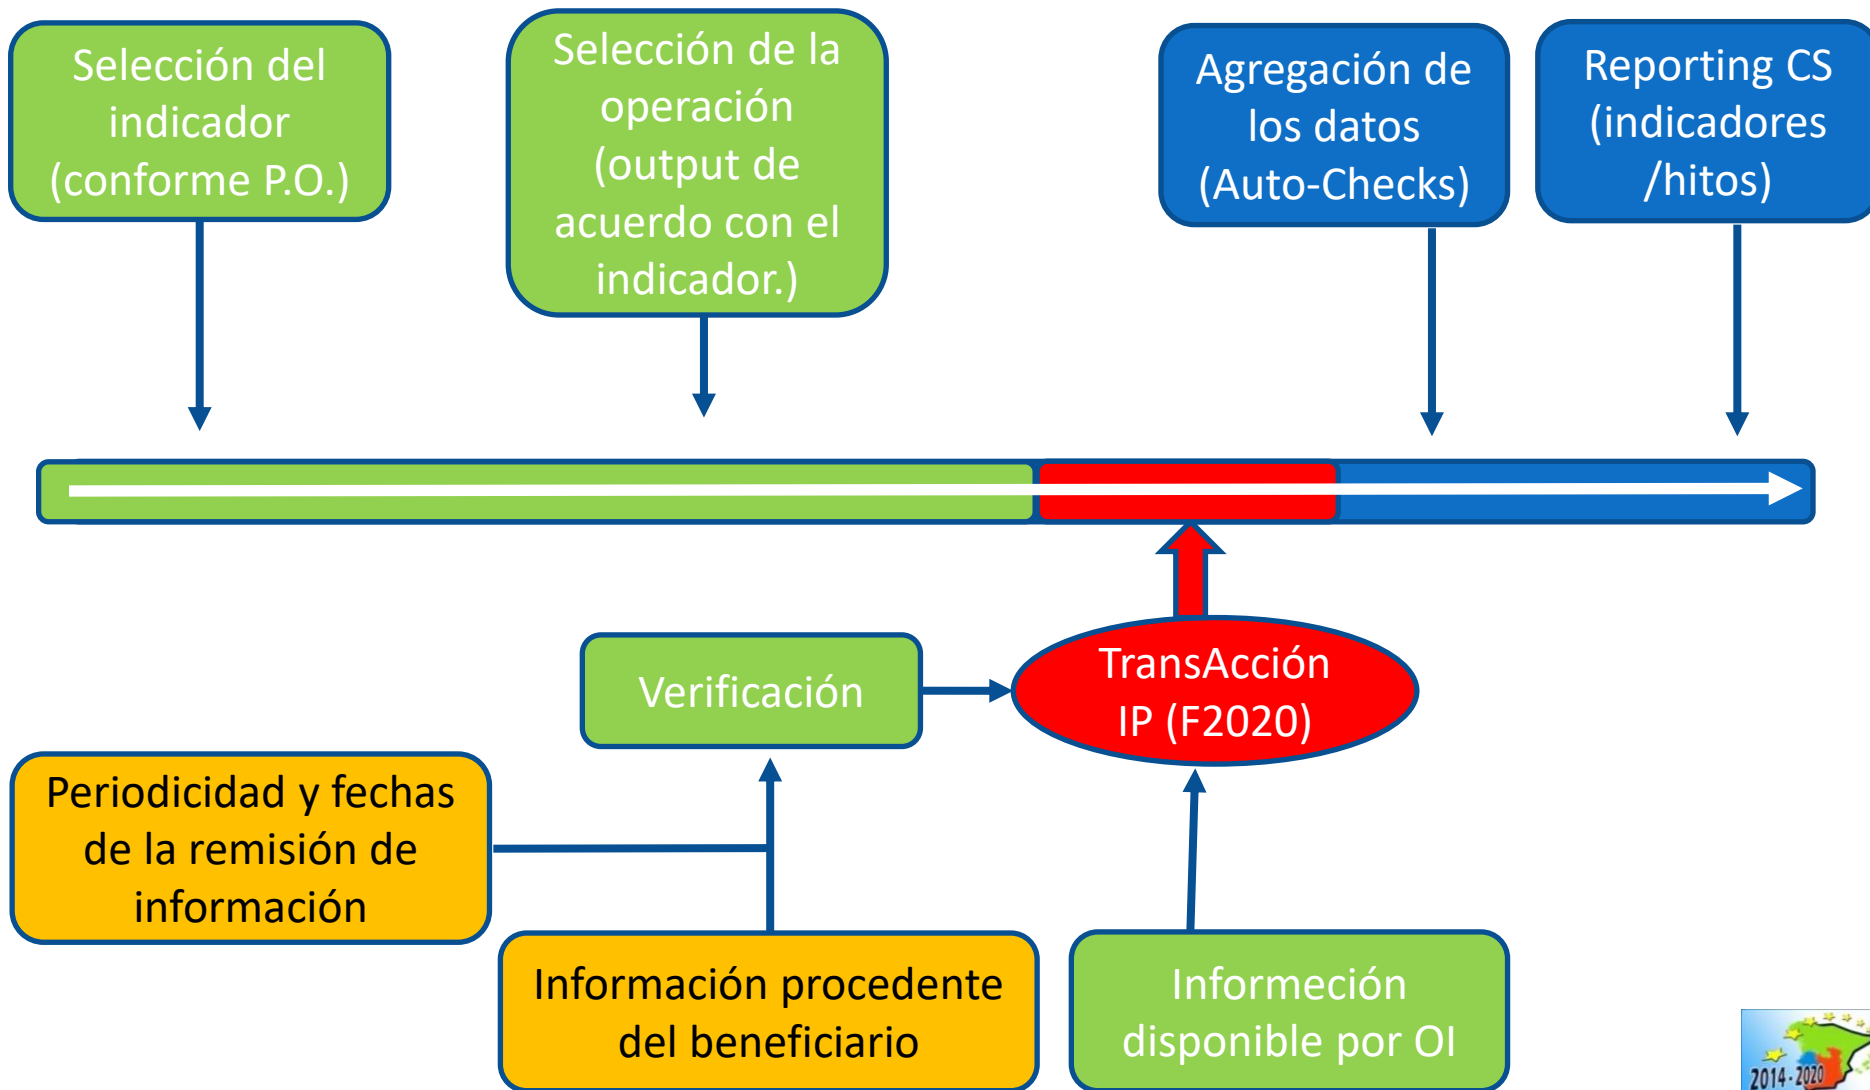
Selección del indicador (conforme P.O.)

Selección de la operación (output de acuerdo con el indicador.)

Agregación de los datos (Auto-Checks)

Reporting CS (indicadores /hitos)

Verificación

TransAcción IP (F2020)

Periodicidad y fechas de la remisión de información

Información procedente del beneficiario

Informeción disponible por OI

2014-2020